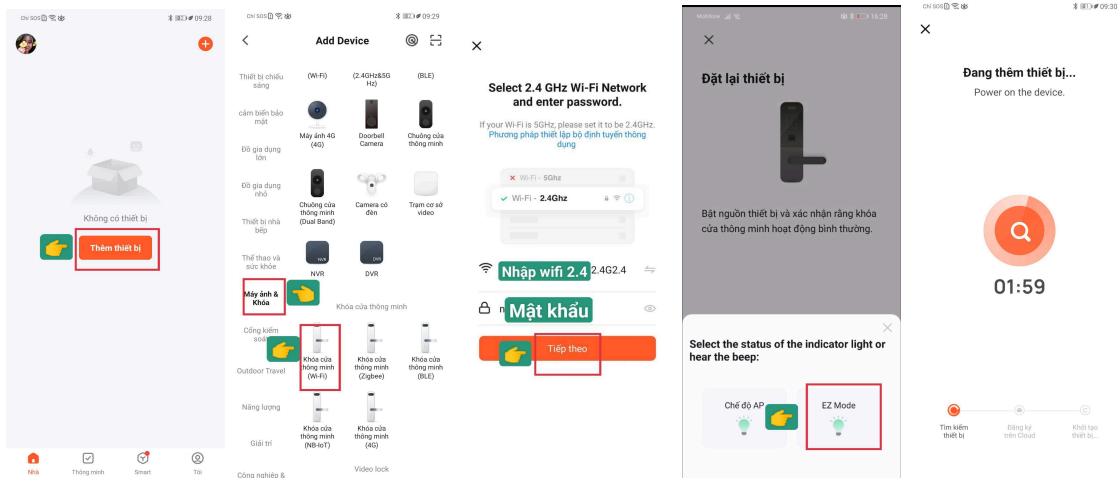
CN SOS 09:28

Không có thiết bị

Thêm thiết bị

Nhà
Thông minh
Smart
Tôi

CN SOS 09:29

Add Device

Thiết bị chiếu sáng
cảm biến bảo mật
Đồ gia dụng lớn
Đồ gia dụng nhỏ
Thiết bị nhà bếp
Thể thao và sức khỏe
Máy ảnh & Khóa
Cổng kiểm soát
Outdoor Travel
Năng lượng
Giải trí
Công nghiệp &

(Wi-Fi)
(2.4GHz&5GHz)
(BLE)
Máy ảnh 4G (4G)
Doorbell Camera
Chuông cửa thông minh
Chuông cửa thông minh (Dual Band)
Camera có đèn
Trạm cơ sở video
NVR
DVR
Khóa cửa thông minh
Khóa cửa thông minh (Wi-Fi)
Khóa cửa thông minh (Zigbee)
Khóa cửa thông minh (BLE)
Khóa cửa thông minh (NB-IoT)
Khóa cửa thông minh (4G)
Video lock

Select 2.4 GHz Wi-Fi Network and enter password.

If your Wi-Fi is 5GHz, please set it to be 2.4GHz. Phương pháp thiết lập bộ định tuyến thông dụng

Wi-Fi - 5Ghz
Wi-Fi - 2.4Ghz

Nhập wifi 2.4 2.4G2.4
Mật khẩu
Tiếp theo

Mobifone 16:28

Đặt lại thiết bị

Bật nguồn thiết bị và xác nhận rằng khóa cửa thông minh hoạt động bình thường.

Select the status of the indicator light or hear the beep:

Chế độ AP
EZ Mode

CN SOS 09:28

Đang thêm thiết bị...
Power on the device.

01:59

Tìm kiếm thiết bị
Đăng ký trên Cloud
Khởi tạo thiết bị...